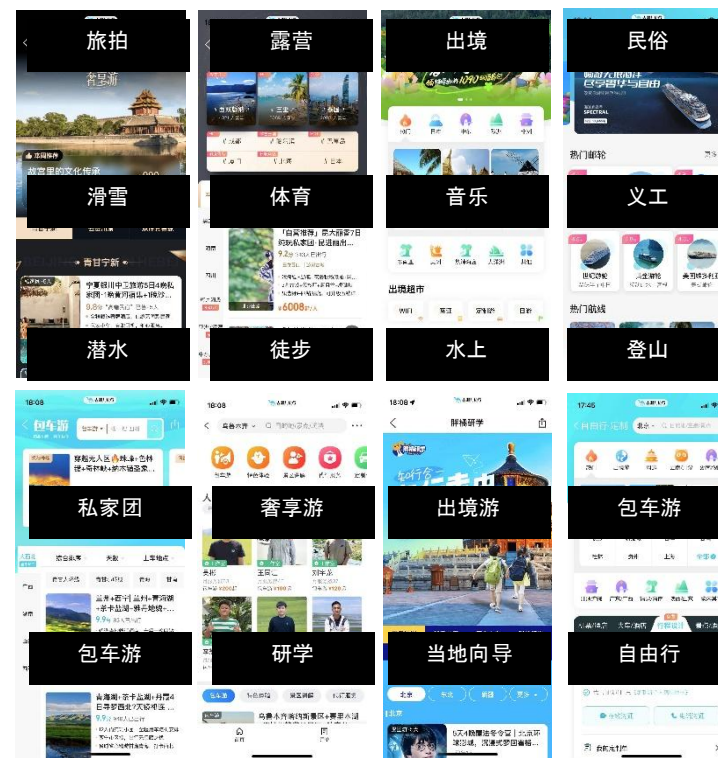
旅拍
露营
出境
民俗
滑雪
体育
音乐
义工
潜水
徒步
水上
登山
私家团
奢享游
出境游
包车游
包车游
研学
当地向导
自由行

故宫里的文化传承
出境超市
热门邮轮
热门航线
18:08
包车游
18:08
18:08
胖猪研学
17:46
北京
首页